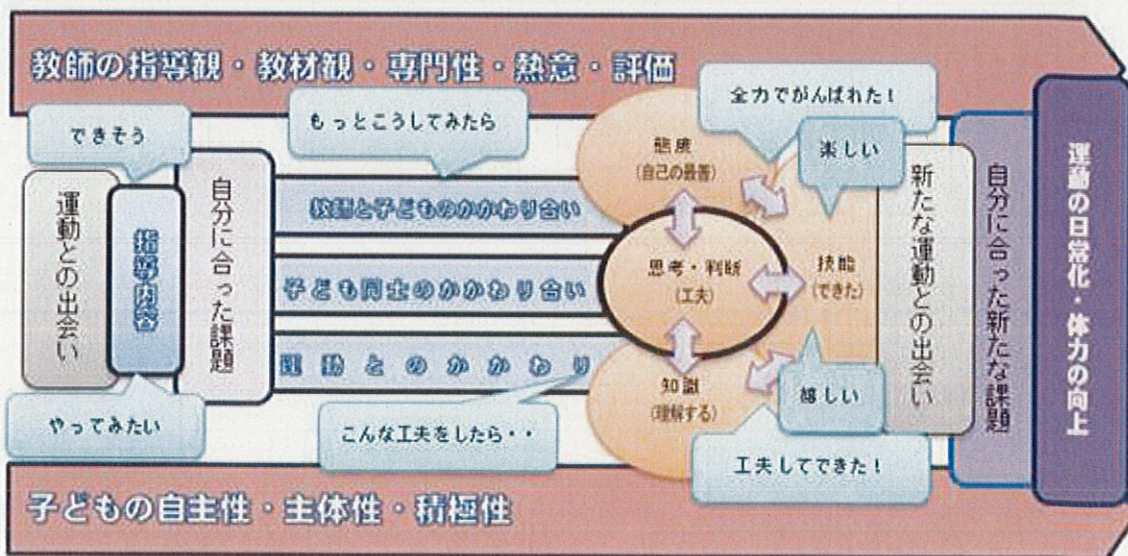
教師の指導観・教材観・専門性・熱意・評価

できそう

もっとこうしてみたら

運動との出会い

指導内容

自分に合った課題

教師と子どものかかわり合い

子ども同士のかかわり合い

運動とのかかわり

やってみたい

こんな工夫をしたら・・

全力でがんばれた！

楽しい

態度
(自己の最善)

思考・判断
(工夫)

技能
(できた)

知識
(理解する)

嬉しい

工夫してできた！

新たな運動との出会い

自分に合った新たな課題

運動の日常化・体力の向上

子どもの自主性・主体性・積極性